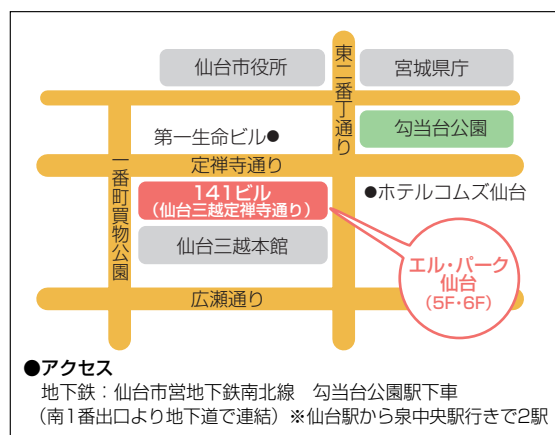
仙台市役所

宮城県庁

東二番丁通り

勾当台公園

第一生命ビル●

定禅寺通り

一番町買物公園

141ビル
(仙台三越定禅寺通り)

●ホテルコムズ仙台

仙台三越本館

エル・パーク
仙台
(5F･6F)

広瀬通り

●アクセス
地下鉄：仙台市営地下鉄南北線　勾当台公園駅下車
(南1番出口より地下道で連結)※仙台駅から泉中央駅行きで2駅